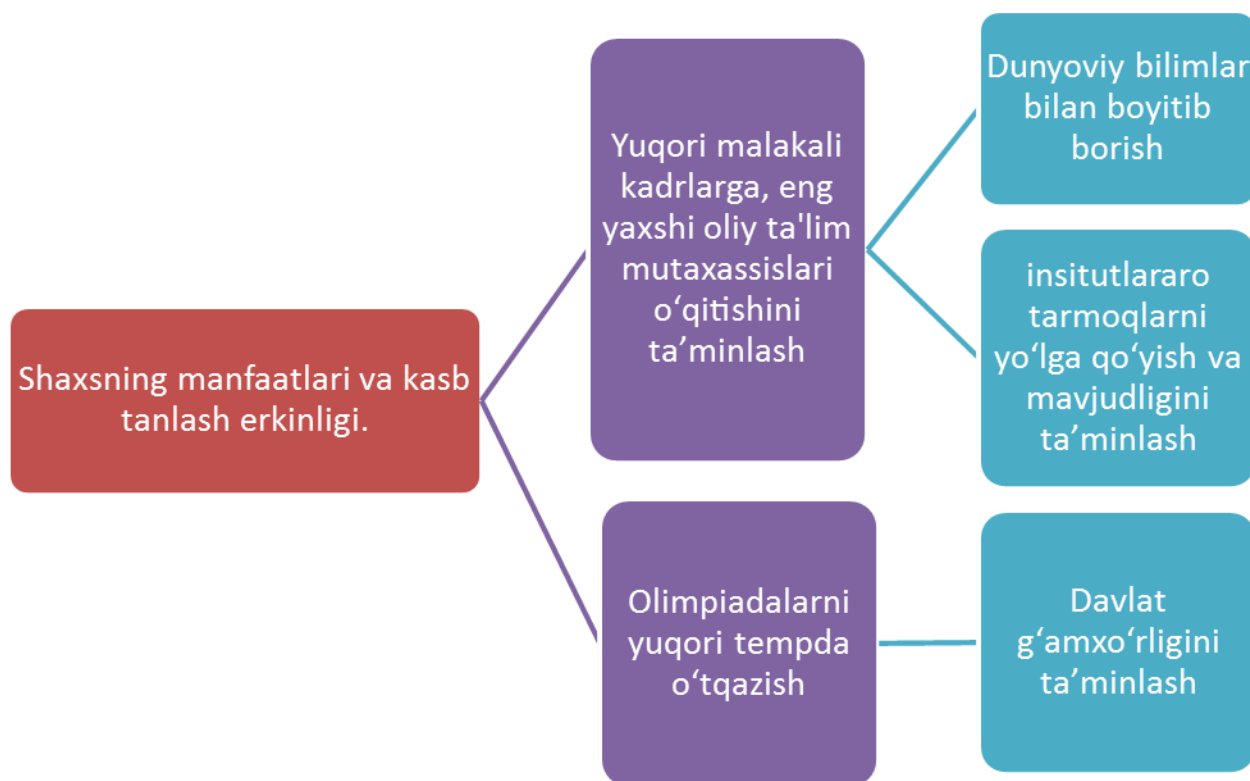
Shaxsning manfaatlari va kasb tanlash erkinligi.

Yuqori malakali kadrlarga, eng yaxshi oliy ta'lim mutaxassislari o‘qitishini ta’minlash

Dunyoviy bilimlar bilan boyitib borish

insitutlararo tarmoqlarni yo‘lga qo‘yish va mavjudligini ta’minlash

Olimpiadalarni yuqori tempda o‘tqazish

Davlat g‘amxo‘rligini ta’minlash